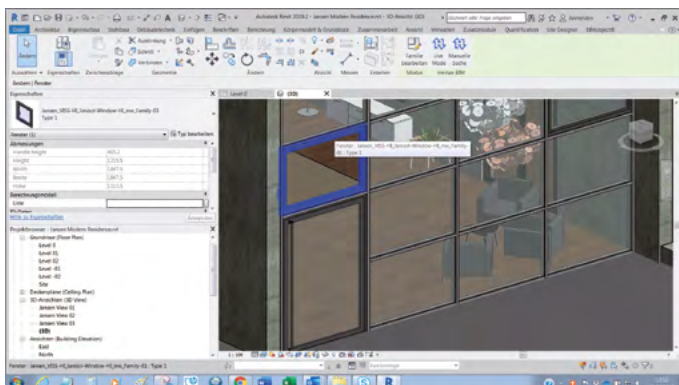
Autodesk Revit 2018.2 - Jansen Modern Residence.rvt - 3D-Ansicht: {3D}

Stichwort oder Frage eingeben

Datei Architektur Ingenieurbau Stahlbau Gebäudetechnik Einfügen Beschriften Berechnung Körpermodell & Grundstück Zusammenarbeit Ansicht Verwalten Zusatzmodule Quantification Site Designer BIMobject®

Ändern

Ausrichten Eigenschaften Zwischenablage Geometrie Ändern Ansicht Messen Erstellen Modus Intelligente BIM

Familie bearbeiten Modi Manuelle Suche

Ändern | Fenster

Eigenschaften

Janisen_VISS-HI_Janisol-Window-HI_inw_Family-01 Type 1

Fenster (1) Typ bearbeiten

Abmessungen

Berechnungsdetail

Linie

Eigenschaften-Hilfe Anwenden

Projektbrowser - Jansen Modern Residence.rvt

Grundrisse (Floor Plan)
Level 0
Level 01
Level 02
Level -01
Level -02
Site
Deckenpläne (Ceiling Plan)
3D-Ansichten (3D View)
Jansen View 01
Jansen View 02
Jansen View 03
{3D}
Ansichten (Building Elevation)
East
North

Level 0 {3D}

Fenster : Jansen_VISS-HI_Janisol-Window-HI_inw_Family-01 : Type 1

1 : 100

Fenster : Jansen_VISS-HI_Janisol-Window-HI_inw_Family-01 : Type 1